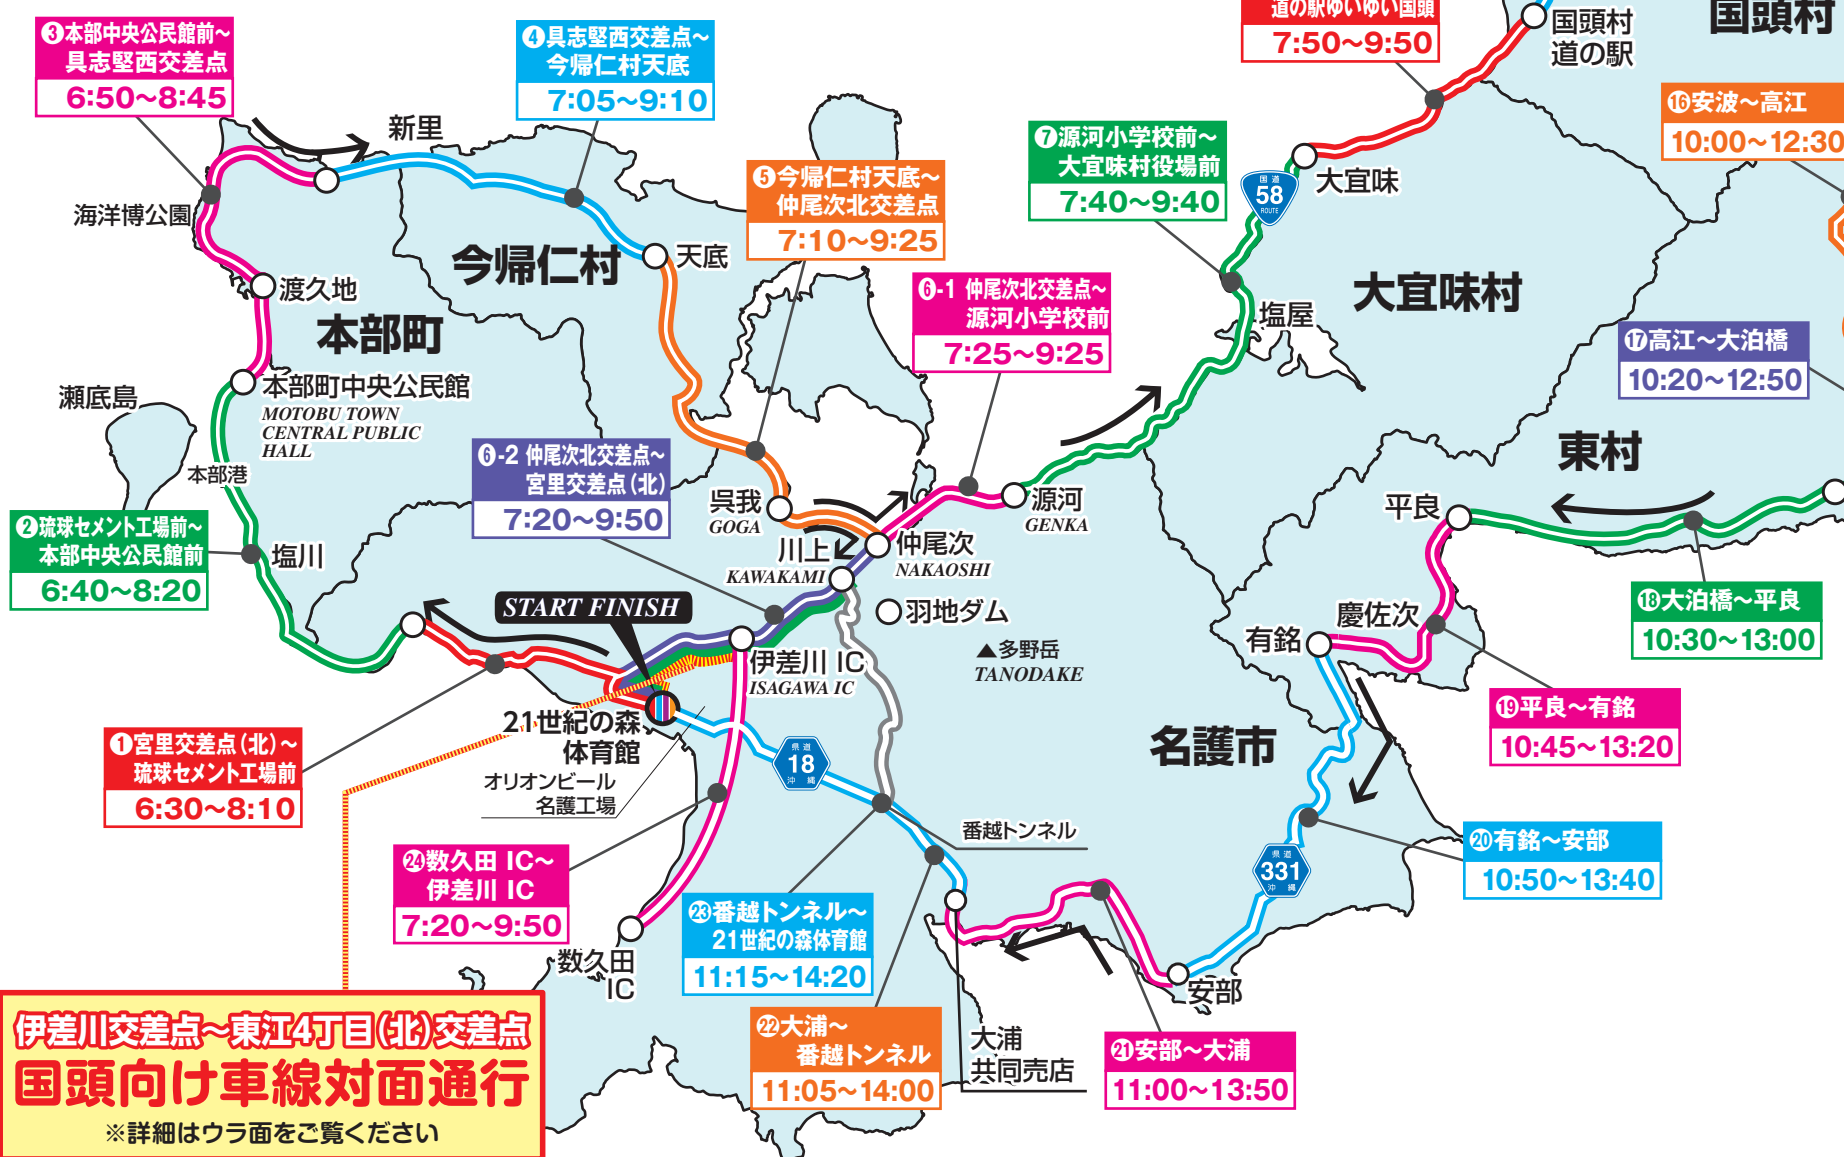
❸本部中央公民館前～具志堅西交差点
6:50～8:45

❹具志堅西交差点～今帰仁村天底
7:05～9:10

道の駅ゆいゆい国頭
7:50～9:50

国頭村
道の駅

国頭村

⑯安波～高江
10:00～12:30

新里

❼源河小学校前～大宜味村役場前
7:40～9:40

58

大宜味

海洋博公園

❺今帰仁村天底～仲尾次北交差点
7:10～9:25

天底

今帰仁村

渡久地

大宜味村

塩屋

❻-1 仲尾次北交差点～源河小学校前
7:25～9:25

本部町

⑰高江～大泊橋
10:20～12:50

本部町中央公民館
MOTOBU TOWN CENTRAL PUBLIC HALL

瀬底島

本部港

東村

❻-2 仲尾次北交差点～宮里交差点（北）
7:20～9:50

呉我
GOGA

源河
GENKA

平良

❷琉球セメント工場前～本部中央公民館前
6:40～8:20

塩川

川上
KAWAKAMI

仲尾次
NAKAOSHI

⑱大泊橋～平良
10:30～13:00

羽地ダム

START FINISH

慶佐次

有銘

多野岳
TANODAKE

伊差川 IC
ISAGAWA IC

⑲平良～有銘
10:45～13:20

21世紀の森体育館

❶宮里交差点（北）～琉球セメント工場前
6:30～8:10

18

名護市

オリオンビール名護工場

番越トンネル

⑳有銘～安部
10:50～13:40

331

㉔数久田 IC～伊差川 IC
7:20～9:50

㉓番越トンネル～21世紀の森体育館
11:15～14:20

数久田 IC

安部

伊差川交差点～東江4丁目(北)交差点
国頭向け車線対面通行
※詳細はウラ面をご覧ください

㉒大浦～番越トンネル
11:05～14:00

大浦共同売店

㉑安部～大浦
11:00～13:50